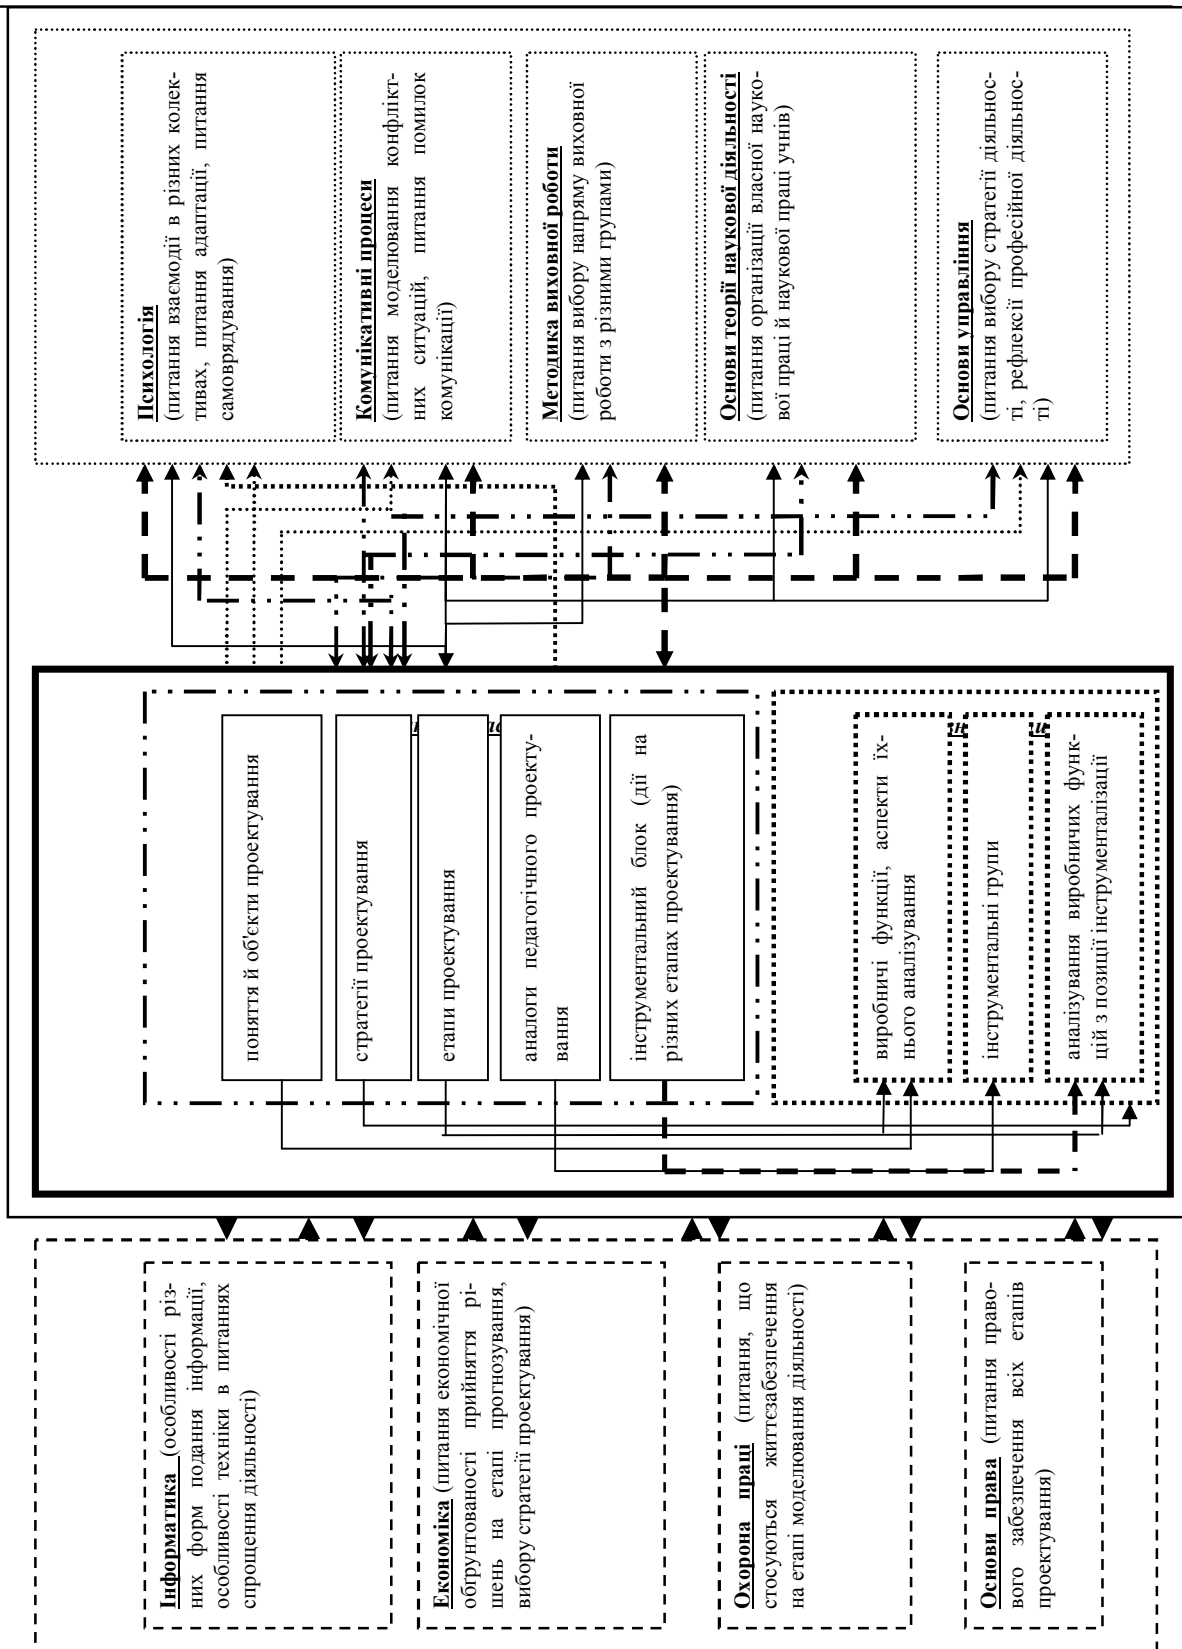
**Психологія**
(питання взаємодії в різних колективах, питання адаптації, питання самовврядування)

**Комунікативні процеси**
(питання моделювання конфліктних ситуацій, питання помилок комунікації)

**Методика виховної роботи**
(питання вибору напряму виховної роботи з різними групами)

**Основи теорії наукової діяльності**
(питання організації власної наукової праці й наукової праці учнів)

**Основи управління**
(питання вибору стратегії діяльності, рефлексії професійної діяльності)

поняття й об'єкти проектування

стратегії проектування

етапи проектування

аналоги педагогічного проектування

інструментальний блок (дії на різних етапах проектування)

виробничі функції, аспекти їхнього аналізування

інструментальні групи

аналізування виробничих функцій з позиції інструменталізації

**Інформатика** (особливості різних форм подання інформації, особливості техніки в питаннях спрощення діяльності)

**Економіка** (питання економічної обґрунтованості прийняття рішень на етапі прогнозування, вибору стратегії проектування)

**Охорона праці** (питання, що стосуються життєзабезпечення на етапі моделювання діяльності)

**Основи права** (питання правового забезпечення всіх етапів проектування)